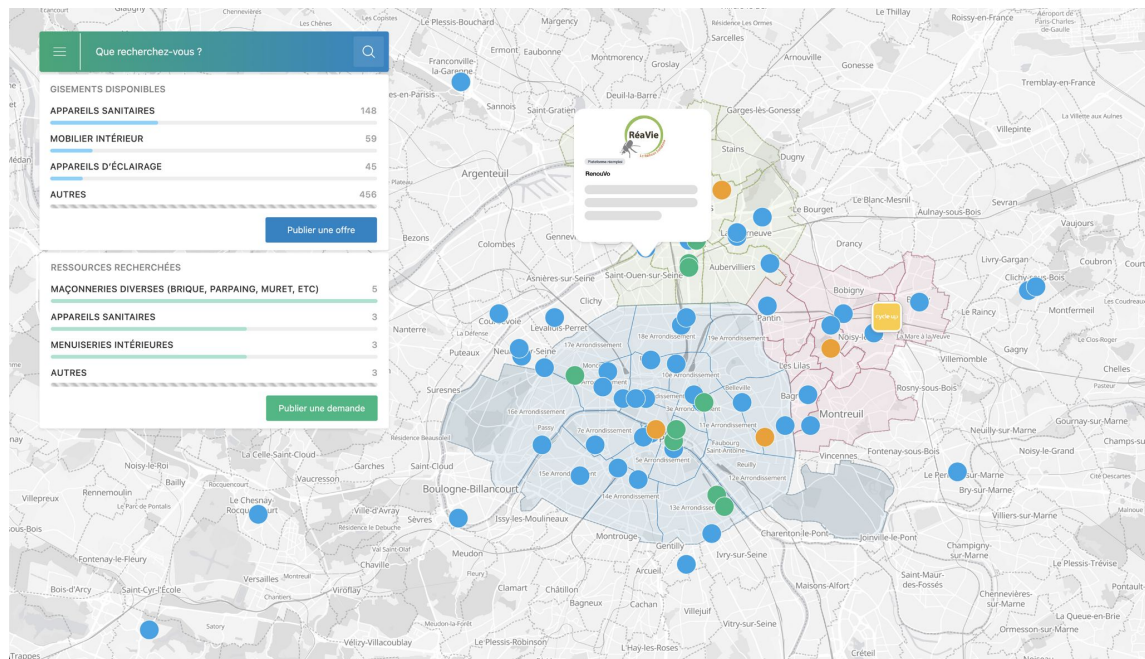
Que recherchez-vous ?

GISEMENTS DISPONIBLES

APPAREILS SANITAIRES 148

MOBILIER INTÉRIEUR 59

APPAREILS D'ÉCLAIRAGE 45

AUTRES 456

Publier une offre

RESSOURCES RECHERCHÉES

MAÇONNERIES DIVERSES (BRIQUE, PARPAING, MURET, ETC) 5

APPAREILS SANITAIRES 3

MENUISERIES INTÉRIEURES 3

AUTRES 3

Publier une demande

RéaVie

RenouVo

Le Plessis-Bouchard Margency Sarcelles Le Thillay Roissy-en-France Franconville-la-Garenne Ermont Eaubonne Montmorency Groslay Garges-lès-Gonesse Tremblay-en-France Sannois Saint-Gratien Deuil-la-Barre Villepinte Stains Dugny Argenteuil Le Bourget Le Blanc-Mesnil Aulnay-sous-Bois Sevran Bezons Colombes Gennevilliers Aubervilliers Drancy Vaujours Livry-Gargan Clichy-sous-Bois Coubron Asnières-sur-Seine Saint-Ouen-sur-Seine Bobigny Le Raincy Montfermeil Clichy Pantin Courbevoie Levallois-Perret Nanterre La Défense Puteaux Neuilly-sur-Seine Noisy-le-Sec Les Lilas Villemomble Gagny Chelles Suresnes Rosny-sous-Bois Montreuil Bagnolet 18e Arrondissement 17e Arrondissement 19e Arrondissement 10e Arrondissement 16e Arrondissement Passy 7e Arrondissement 11e Arrondissement 15e Arrondissement 5e Arrondissement 14e Arrondissement 13e Arrondissement 12e Arrondissement Reuilly Vincennes Fontenay-sous-Bois Neuilly-sur-Marne Neuilly-Plaisance Gournay-sur-Marne Champs-sur-Marne Noisy-le-Roi Bailly Garches Saint-Cloud Boulogne-Billancourt Vaucresson La Celle-Saint-Cloud Le Perreux-sur-Marne Bry-sur-Marne Villepreux Le Chesnay-Rocquencourt Ville-d'Avray Sèvres Issy-les-Moulineaux Charenton-le-Pont Joinville-le-Pont Villiers-sur-Marne Bois-Colombes Meudon Montrouge Gentilly Ivry-sur-Seine Champigny-sur-Marne Fontenay-le-Fleury Chaville Versailles Viroflay Clamart Châtillon Bagneux Arcueil Cachan Villejuif Vitry-sur-Seine Maisons-Alfort Saint-Maur-des-Fossés Chennevières-sur-Marne Le Plessis-Trévise Bois-d'Arcy Saint-Cyr-l'École Le Plessis-Robinson Vélizy-Villacoublay L'Haÿ-les-Roses Créteil La Queue-en-Brie Ormesson-sur-Marne Trappes Satory